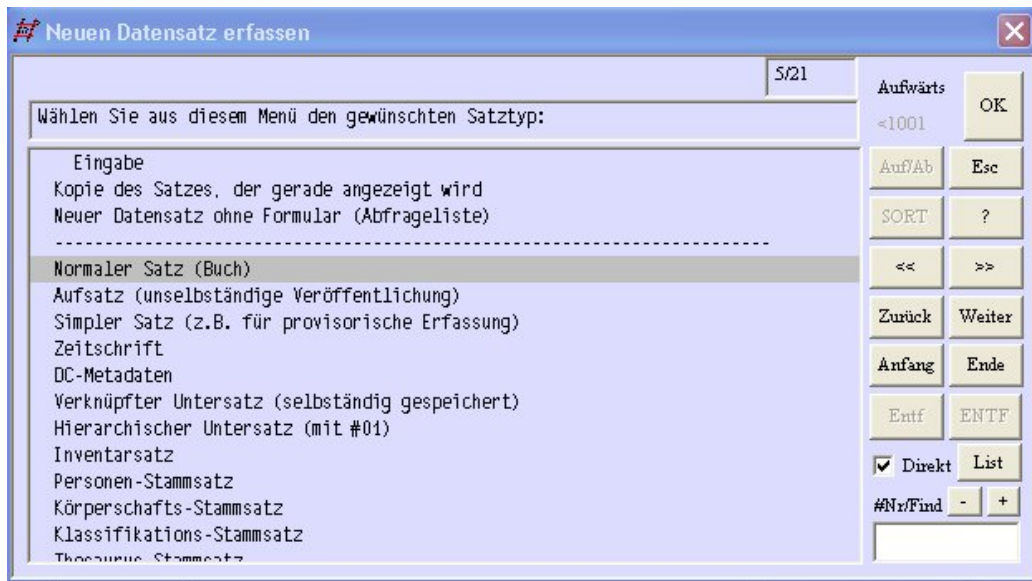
Neuen Datensatz erfassen

5/21

Wählen Sie aus diesem Menü den gewünschten Satztyp:

Eingabe
Kopie des Satzes, der gerade angezeigt wird
Neuer Datensatz ohne Formular (Abfrageliste)
--------------------------------------------------------------------------
Normaler Satz (Buch)
Aufsatz (unselbständige Veröffentlichung)
Simpler Satz (z.B. für provisorische Erfassung)
Zeitschrift
DC-Metadaten
Verknüpfter Untersatz (selbständig gespeichert)
Hierarchischer Untersatz (mit #01)
Inventarsatz
Personen-Stammsatz
Körperschafts-Stammsatz
Klassifikations-Stammsatz
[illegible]

Aufwärts
<1001
OK
Auf/Ab
Esc
SORT
?
<<
>>
Zurück
Weiter
Anfang
Ende
Entf
ENTF
Direkt
List
#Nr/Find
-
+